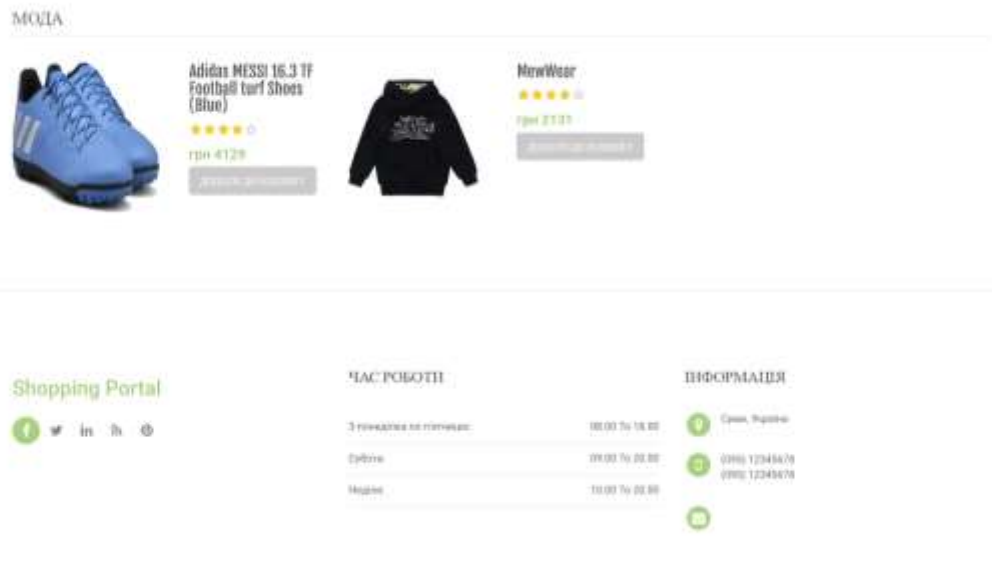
МОДА

Adidas MESSI 16.3 TF Football turf Shoes (Blue)

грн 4129

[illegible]

MewWear

грн 2131

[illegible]

Shopping Portal

ЧАС РОБОТИ

| З понеділка по п'ятницю | 08:00 To 18:00 |
|---|---|
| Субота | 09:00 To 20:00 |
| Неділя | 10:00 To 20:00 |

ІНФОРМАЦІЯ

Суми, Україна

(050) 12345678
(050) 12345678